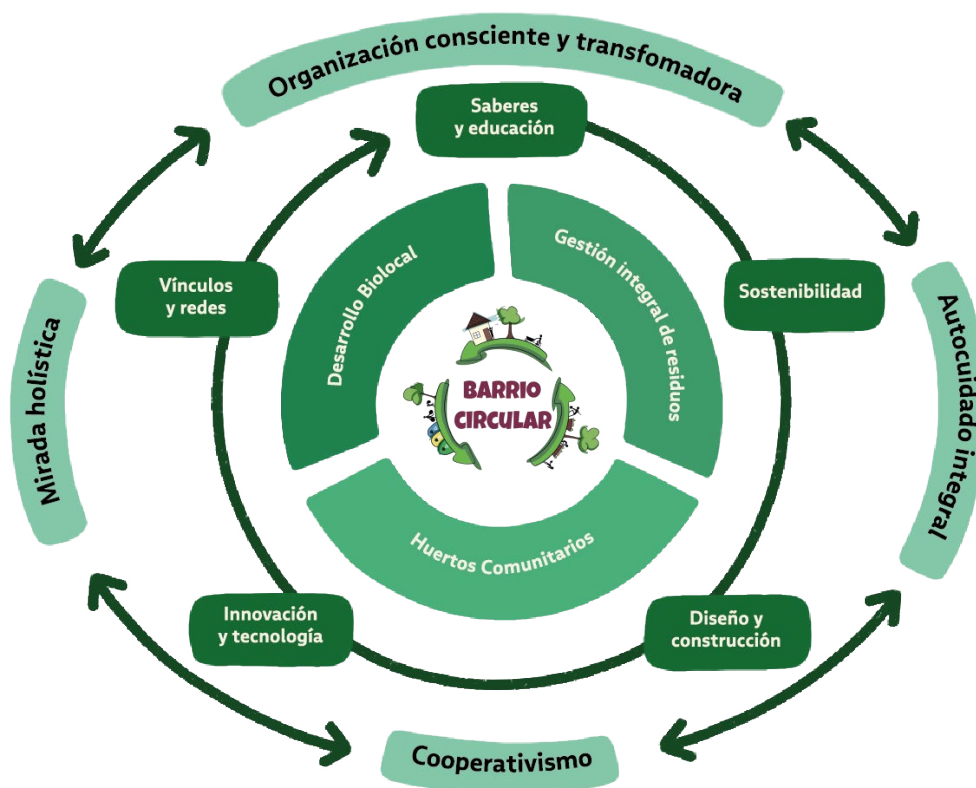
Organización consciente y transfomadora

Saberes y educación

Vínculos y redes

Sostenibilidad

Mirada holística

Autocuidado integral

Desarrollo Biolocal

Gestión integral de residuos

BARRIO CIRCULAR

Huertos Comunitarios

Innovación y tecnología

Diseño y construcción

Cooperativismo